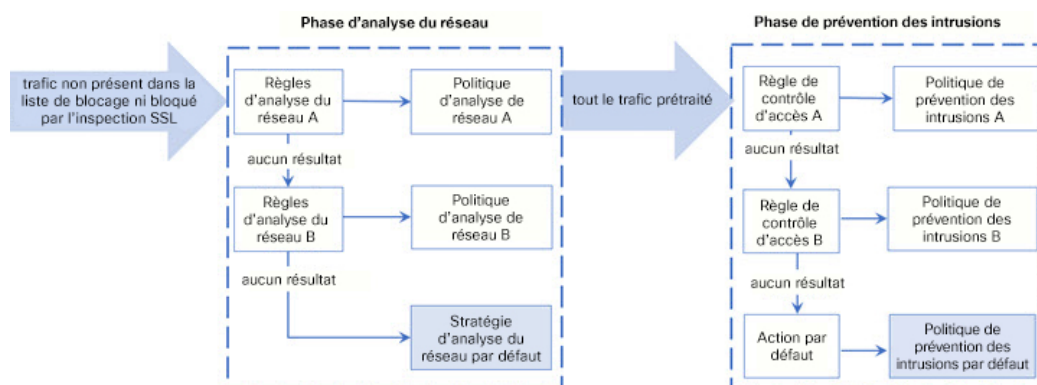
Phase d'analyse du réseau

trafic non présent dans la liste de blocage ni bloqué par l'inspection SSL

Règles d'analyse du réseau A

Politique d'analyse de réseau A

aucun résultat

Règles d'analyse du réseau B

Politique d'analyse de réseau B

aucun résultat

Stratégie d'analyse du réseau par défaut

tout le trafic prétraité

Phase de prévention des intrusions

Règle de contrôle d'accès A

Politique de prévention des intrusions A

aucun résultat

Règle de contrôle d'accès B

Politique de prévention des intrusions B

aucun résultat

Action par défaut

Politique de prévention des intrusions par défaut